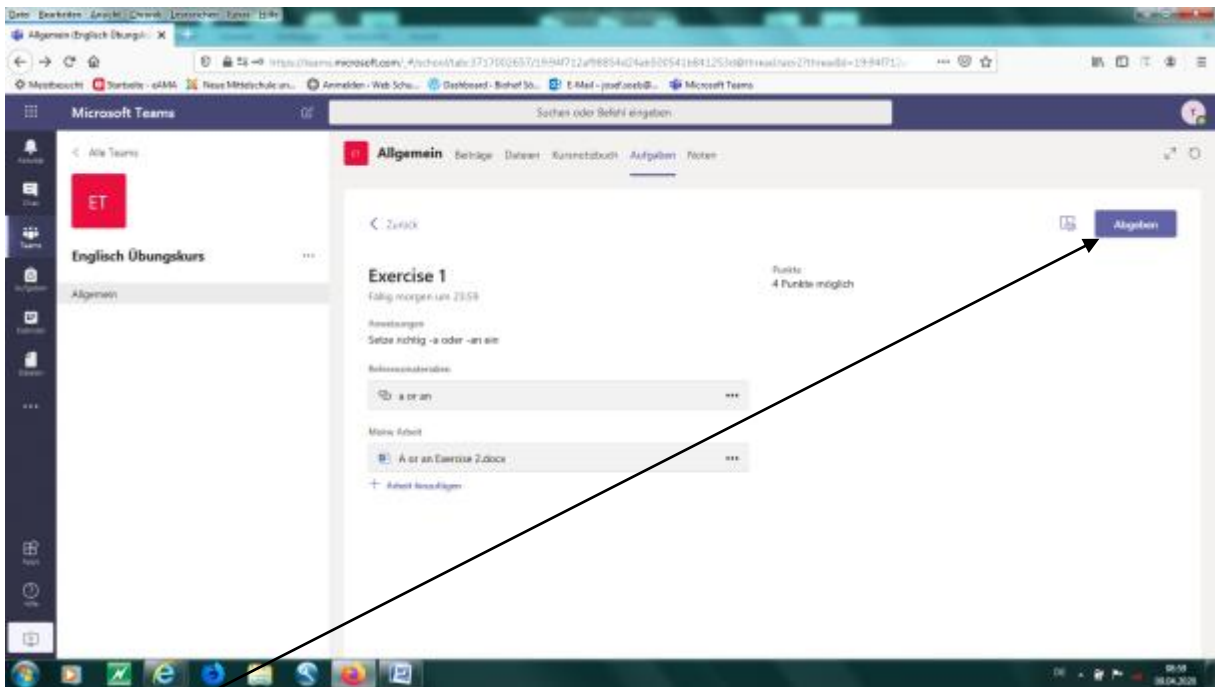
Datei Bearbeiten Ansicht Chronik Lesezeichen Extras Hilfe

Allgemein (Englisch Übungsk... ×

https://teams.microsoft.com/_#/school/tab::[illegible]

Meistbesucht Startseite - eAMA Neue Mittelschule un... Anmelden - Web Schu... Dashboard - Bishof Sti... E-Mail - josef.seeb@... Microsoft Teams

Microsoft Teams

Suchen oder Befehl eingeben

< Alle Teams

ET

Englisch Übungskurs

Allgemein

Allgemein Beiträge Dateien Kursnotizbuch Aufgaben Noten

< Zurück

Abgeben

Exercise 1

Fällig morgen um 23:59

Punkte
4 Punkte möglich

Anweisungen
Setze richtig -a oder -an ein

Referenzmaterialien

a or an

Meine Arbeit

A or an Exercise 2.docx

+ Arbeit hinzufügen

08:59
08.04.2020